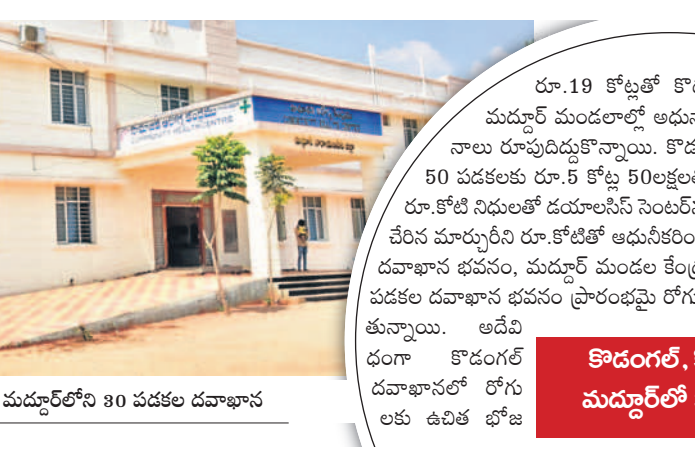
COMMUNITY HEALTH CENTRE

మద్దూర్‌లోని 30 పడకల దవాఖాన

రూ.19 కోట్లతో కొ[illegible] మద్దూర్ మండలాల్లో అధు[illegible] నాలు రూపుదిద్దుకొన్నాయి. కొడ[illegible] 50 పడకలకు రూ.5 కోట్ల 50లక్షల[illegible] రూ.కోటి నిధులతో డయాలసిస్ సెంటర్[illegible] చేరిన మార్చురీని రూ.కోటితో ఆధునీకరిం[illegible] దవాఖాన భవనం, మద్దూర్ మండల కేంద్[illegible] పడకల దవాఖాన భవనం ప్రారంభమై రోగు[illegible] తున్నాయి. అదేవిధంగా కొడంగల్ దవాఖానలో రోగులకు ఉచిత భోజ

కొడంగల్, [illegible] మద్దూర్‌లో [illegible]